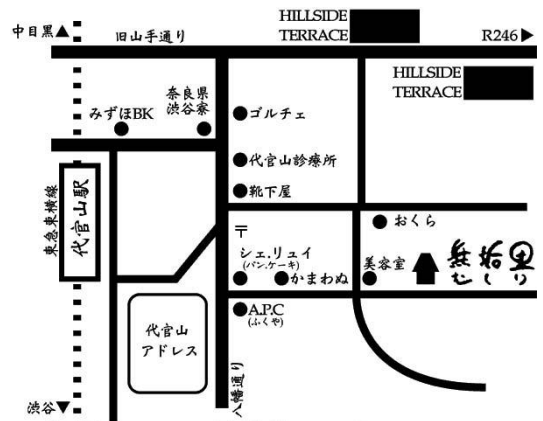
中目黒▲

旧山手通り

HILLSIDE TERRACE

R246▶

HILLSIDE TERRACE

奈良県渋谷寮

みずほBK

ゴルチェ

代官山診療所

靴下屋

東急東横線

代官山駅

〒

おくら

シェ.リュイ (パン.ケーキ)

かまわぬ

美容室

無垢里 むくり

A.P.C (ふくや)

代官山アドレス

八幡通り

渋谷▼